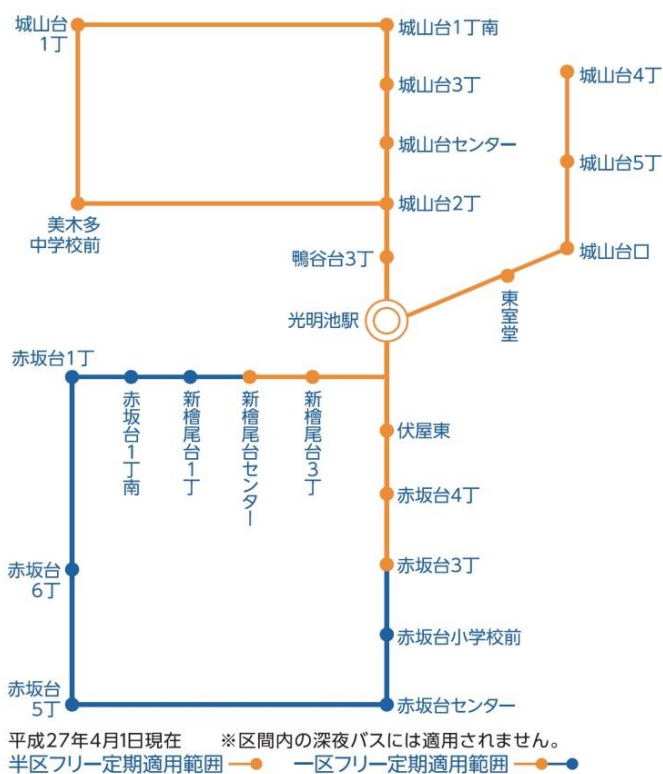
城山台1丁
城山台1丁南
城山台3丁
城山台センター
城山台2丁
美木多中学校前
鴨谷台3丁
城山台4丁
城山台5丁
城山台口
東室堂
光明池駅
赤坂台1丁
赤坂台1丁南
新檜尾台1丁
新檜尾台センター
新檜尾台3丁
伏屋東
赤坂台4丁
赤坂台3丁
赤坂台6丁
赤坂台小学校前
赤坂台5丁
赤坂台センター

平成27年4月1日現在　※区間内の深夜バスには適用されません。
半区フリー定期適用範囲
一区フリー定期適用範囲